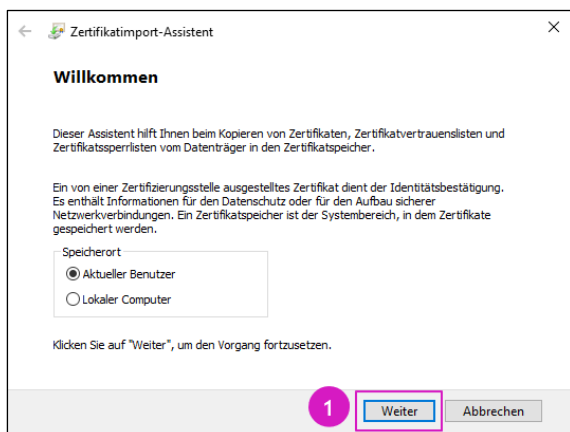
Zertifikatimport-Assistent

×

Willkommen

Dieser Assistent hilft Ihnen beim Kopieren von Zertifikaten, Zertifikatvertrauenslisten und Zertifikatssperrlisten vom Datenträger in den Zertifikatspeicher.

Ein von einer Zertifizierungsstelle ausgestelltes Zertifikat dient der Identitätsbestätigung. Es enthält Informationen für den Datenschutz oder für den Aufbau sicherer Netzwerkverbindungen. Ein Zertifikatspeicher ist der Systembereich, in dem Zertifikate gespeichert werden.

Speicherort

Aktueller Benutzer

Lokaler Computer

Klicken Sie auf "Weiter", um den Vorgang fortzusetzen.

1

Weiter

Abbrechen